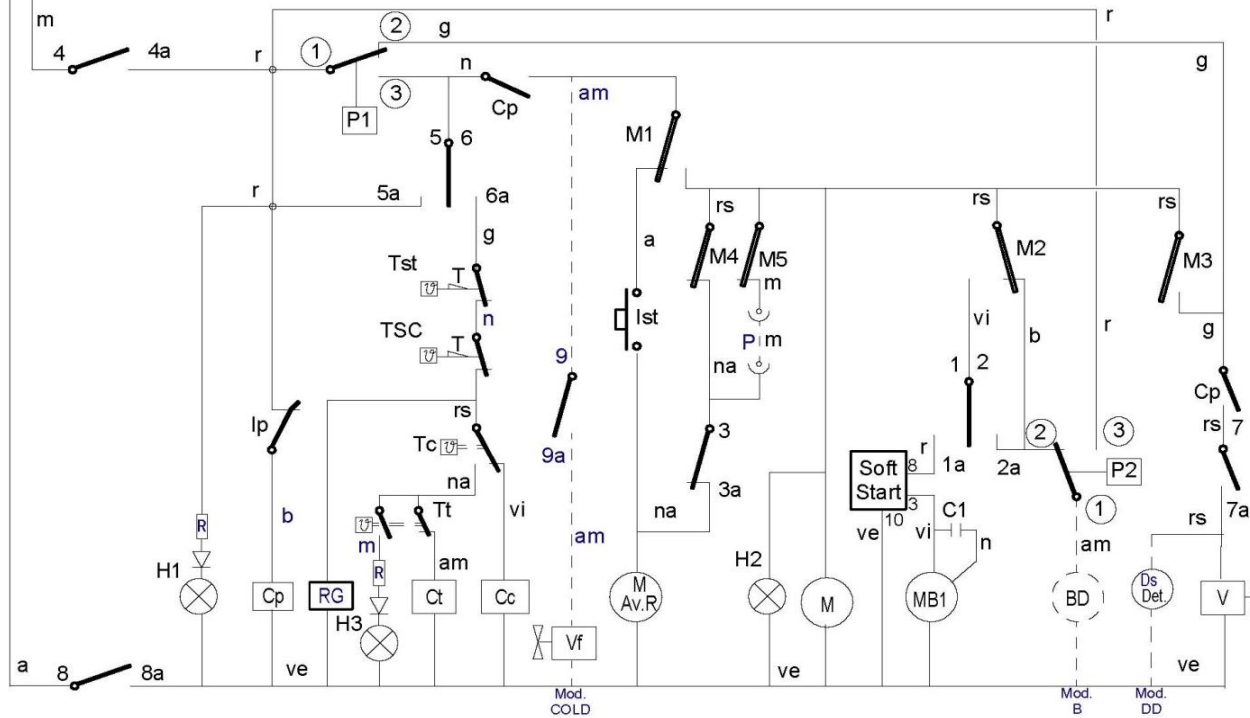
m
4
4a
r
1
2
g
r
g
3
n
P1
Cp
am
5
6
M1
r
5a
6a
rs
rs
rs
a
M4
M5
M2
M3
g
Tst
T
m
n
Ist
vi
r
b
g
TSC
T
P
m
9
na
1
2
Cp
rs
7
Ip
Tc
3
2
3
r
Soft Start
8
1a
2a
P2
b
na
9a
na
3a
3
10
C1
1
R
Tt
vi
vi
n
am
rs
7a
m
am
am
H1
R
H2
Ds Det.
Cp
RG
Ct
Cc
M Av.R
M
MB1
BD
V
H3
Vf
a
8
8a
ve
ve
ve
ve
Mod. COLD
Mod. B
Mod. DD